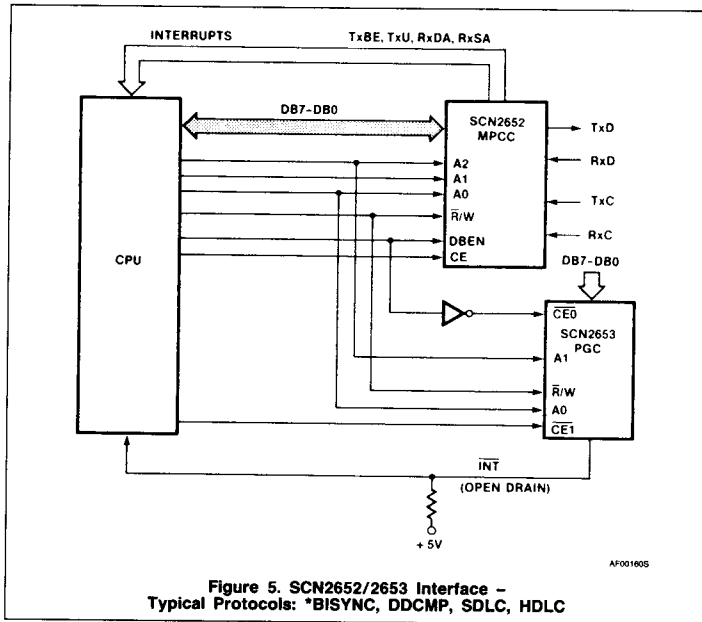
INTERRUPTS

TxBE, TxU, RxDA, RxSA

DB7-DB0

SCN2652 MPCC

TxD

RxD

TxC

RxC

A2

A1

A0

$\overline{R}$/W

DBEN

CE

CPU

DB7-DB0

$\overline{CE0}$

SCN2653 PGC

A1

$\overline{R}$/W

A0

$\overline{CE1}$

$\overline{INT}$

(OPEN DRAIN)

+ 5V

AF00160S

Figure 5. SCN2652/2653 Interface – Typical Protocols: *BISYNC, DDCMP, SDLC, HDLC